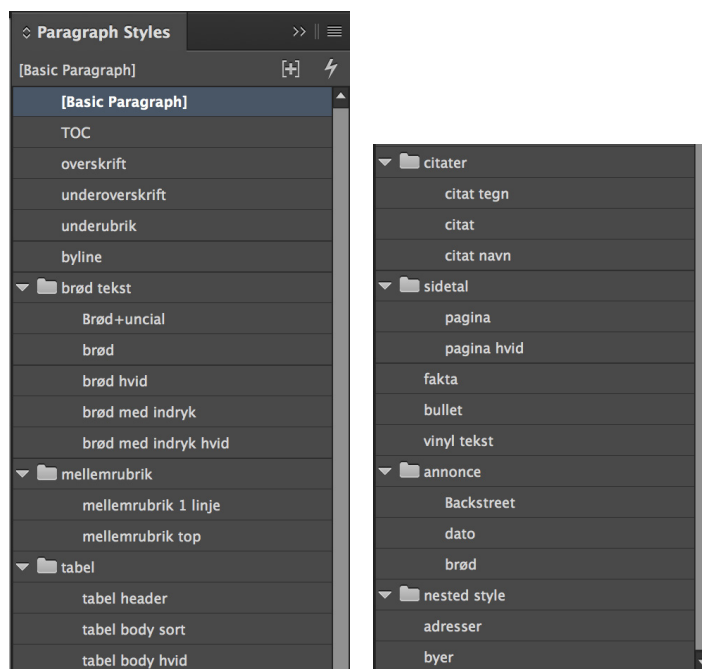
Paragraph Styles

[Basic Paragraph]

[Basic Paragraph]
TOC
overskrift
underoverskrift
underubrik
byline
brød tekst
Brød+uncial
brød
brød hvid
brød med indryk
brød med indryk hvid
mellemrubrik
mellemrubrik 1 linje
mellemrubrik top
tabel
tabel header
tabel body sort
tabel body hvid

citater
citat tegn
citat
citat navn
sidetal
pagina
pagina hvid
fakta
bullet
vinyl tekst
annonce
Backstreet
dato
brød
nested style
adresser
byer